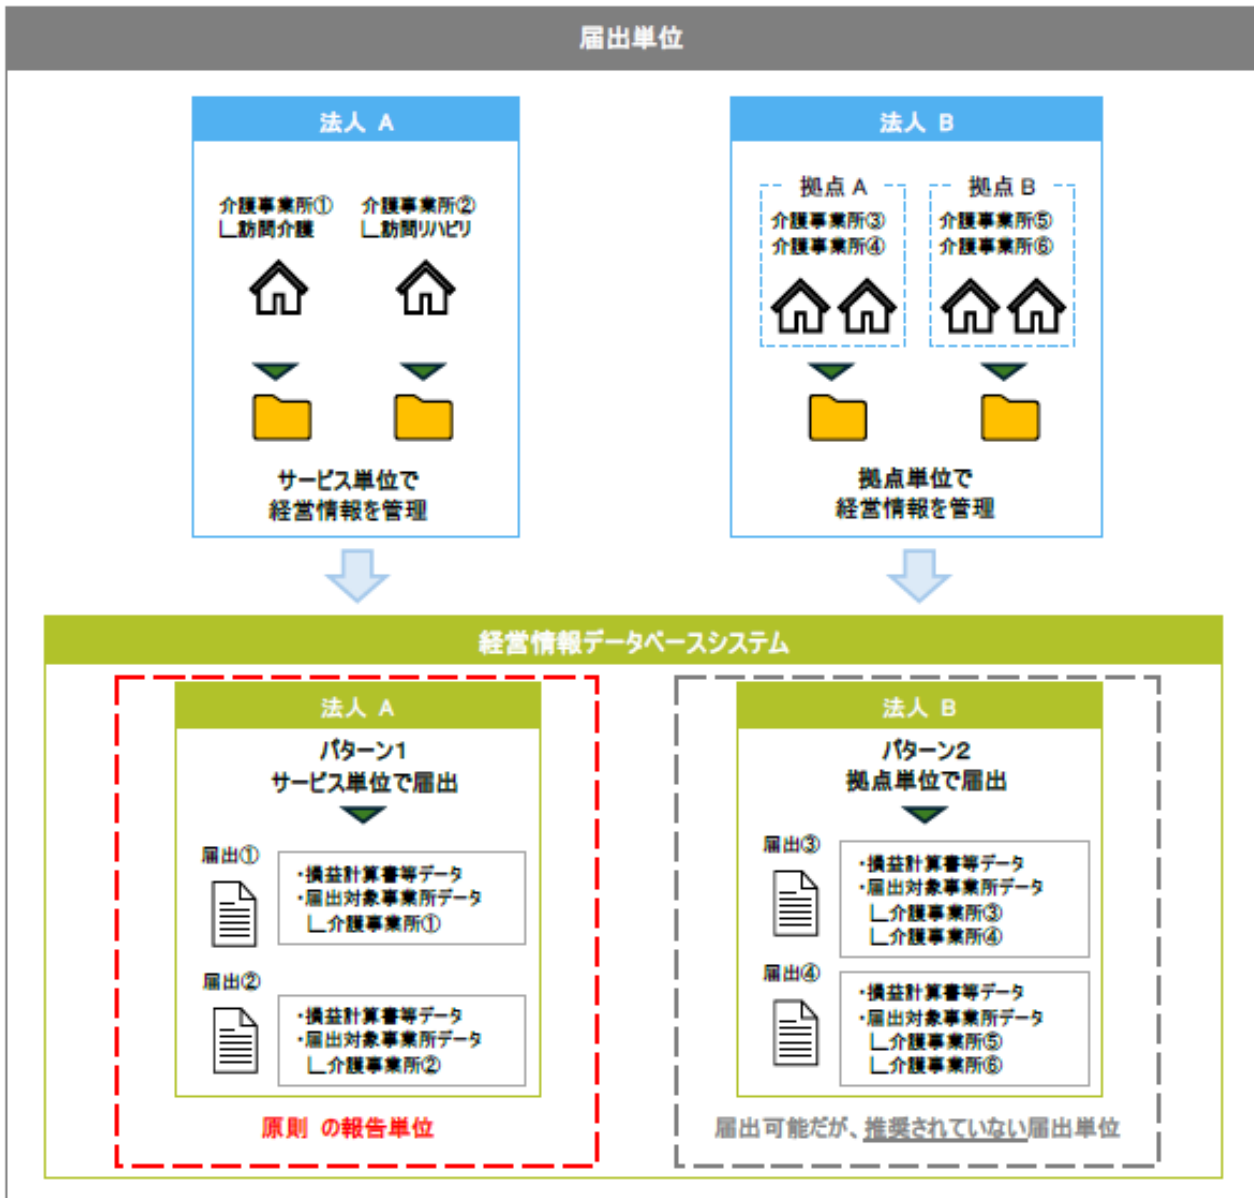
届出単位

法人 A

介護事業所①
└訪問介護

介護事業所②
└訪問リハビリ

サービス単位で
経営情報を管理

法人 B

拠点 A
介護事業所③
介護事業所④

拠点 B
介護事業所⑤
介護事業所⑥

拠点単位で
経営情報を管理

経営情報データベースシステム

法人 A

パターン1
サービス単位で届出

届出①
・損益計算書等データ
・届出対象事業所データ
└介護事業所①

届出②
・損益計算書等データ
・届出対象事業所データ
└介護事業所②

原則 の報告単位

法人 B

パターン2
拠点単位で届出

届出③
・損益計算書等データ
・届出対象事業所データ
└介護事業所③
└介護事業所④

届出④
・損益計算書等データ
・届出対象事業所データ
└介護事業所⑤
└介護事業所⑥

届出可能だが、推奨されていない届出単位